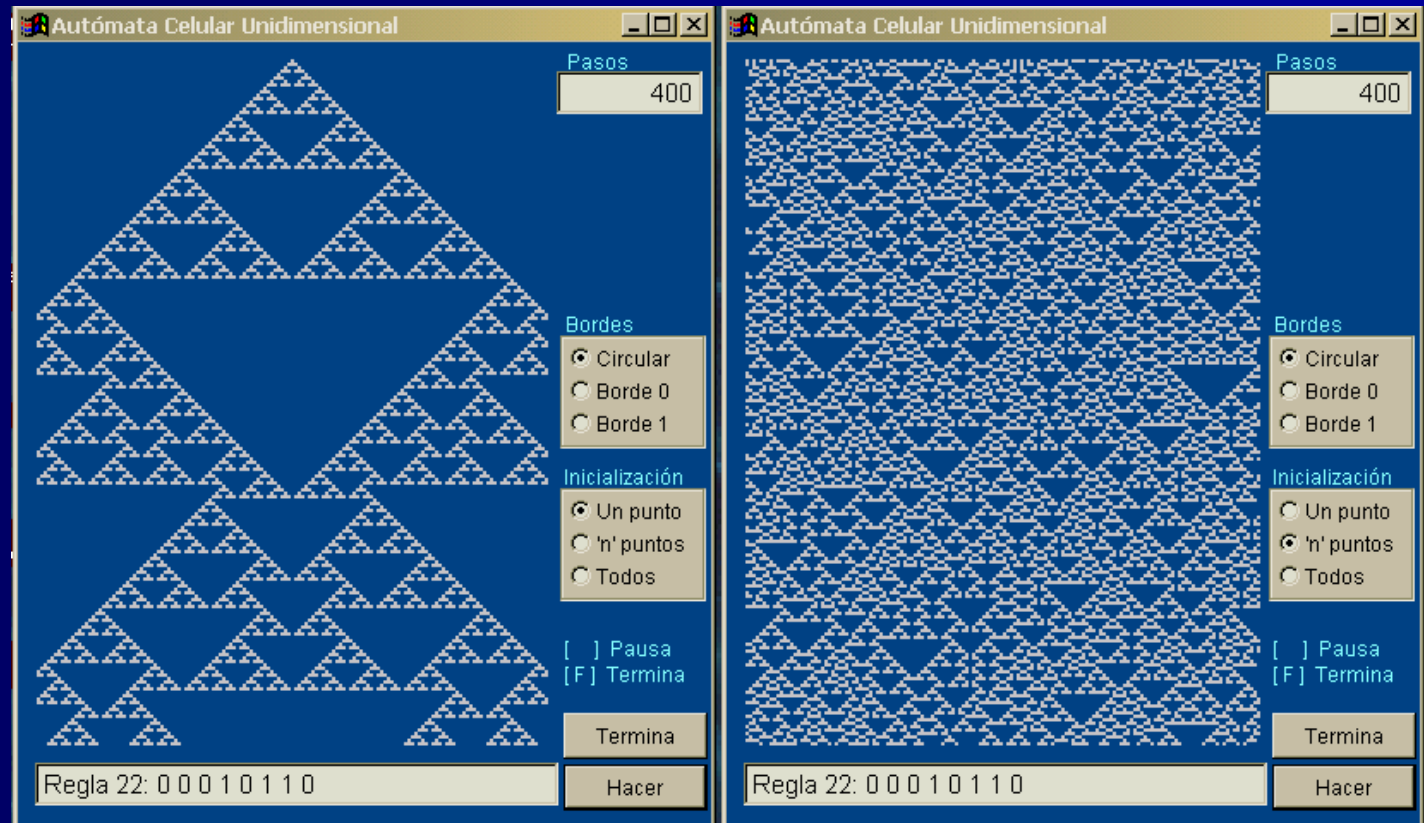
Autómata Celular Unidimensional

Pasos
400

Bordes
Circular
Borde 0
Borde 1

Inicialización
Un punto
'n' puntos
Todos

[ ] Pausa
[F] Termina

Termina

Regla 22: 0 0 0 1 0 1 1 0

Hacer

Autómata Celular Unidimensional

Pasos
400

Bordes
Circular
Borde 0
Borde 1

Inicialización
Un punto
'n' puntos
Todos

[ ] Pausa
[F] Termina

Termina

Regla 22: 0 0 0 1 0 1 1 0

Hacer